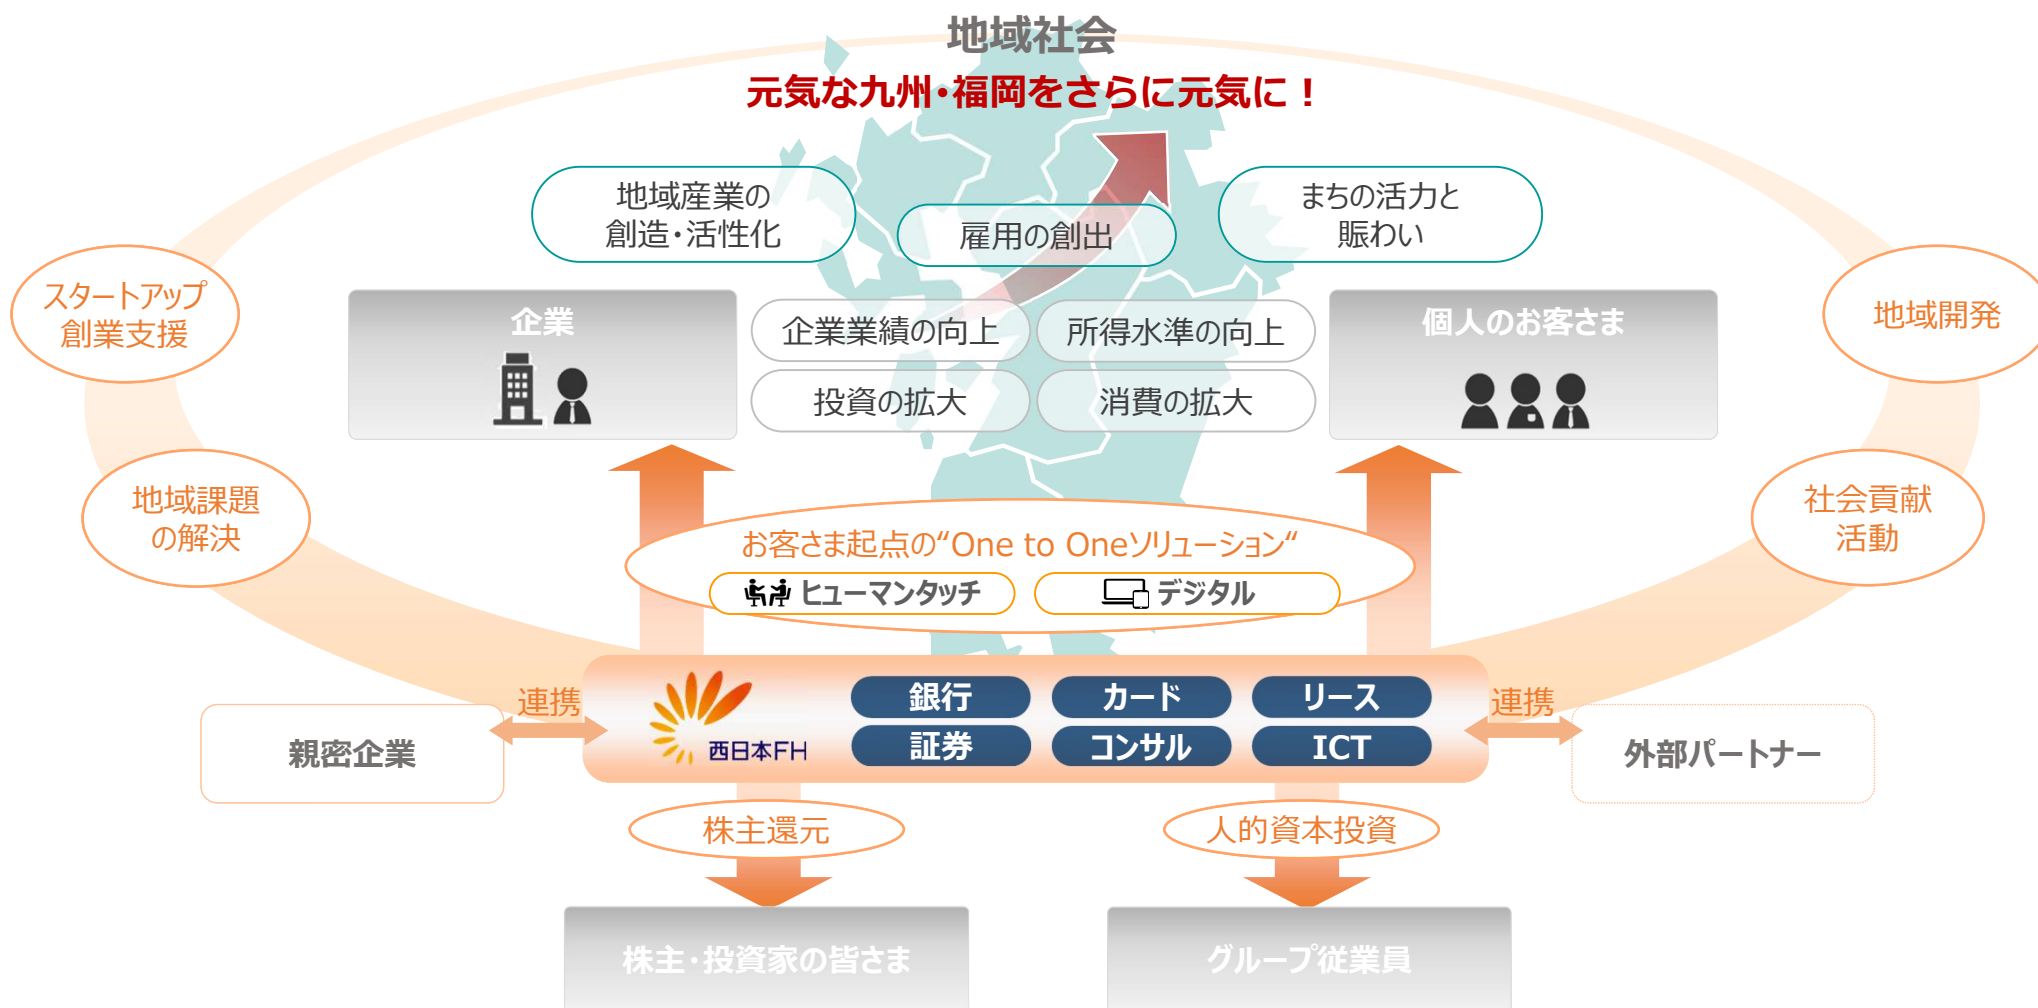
地域社会
元気な九州・福岡をさらに元気に！

地域産業の創造・活性化

雇用の創出

まちの活力と賑わい

スタートアップ創業支援

地域開発

企業

企業業績の向上

所得水準の向上

投資の拡大

消費の拡大

個人のお客さま

地域課題の解決

社会貢献活動

お客さま起点の"One to Oneソリューション"
ヒューマンタッチ
デジタル

連携
親密企業

西日本FH
銀行
カード
リース
証券
コンサル
ICT

連携
外部パートナー

株主還元
人的資本投資

株主・投資家の皆さま
グループ従業員